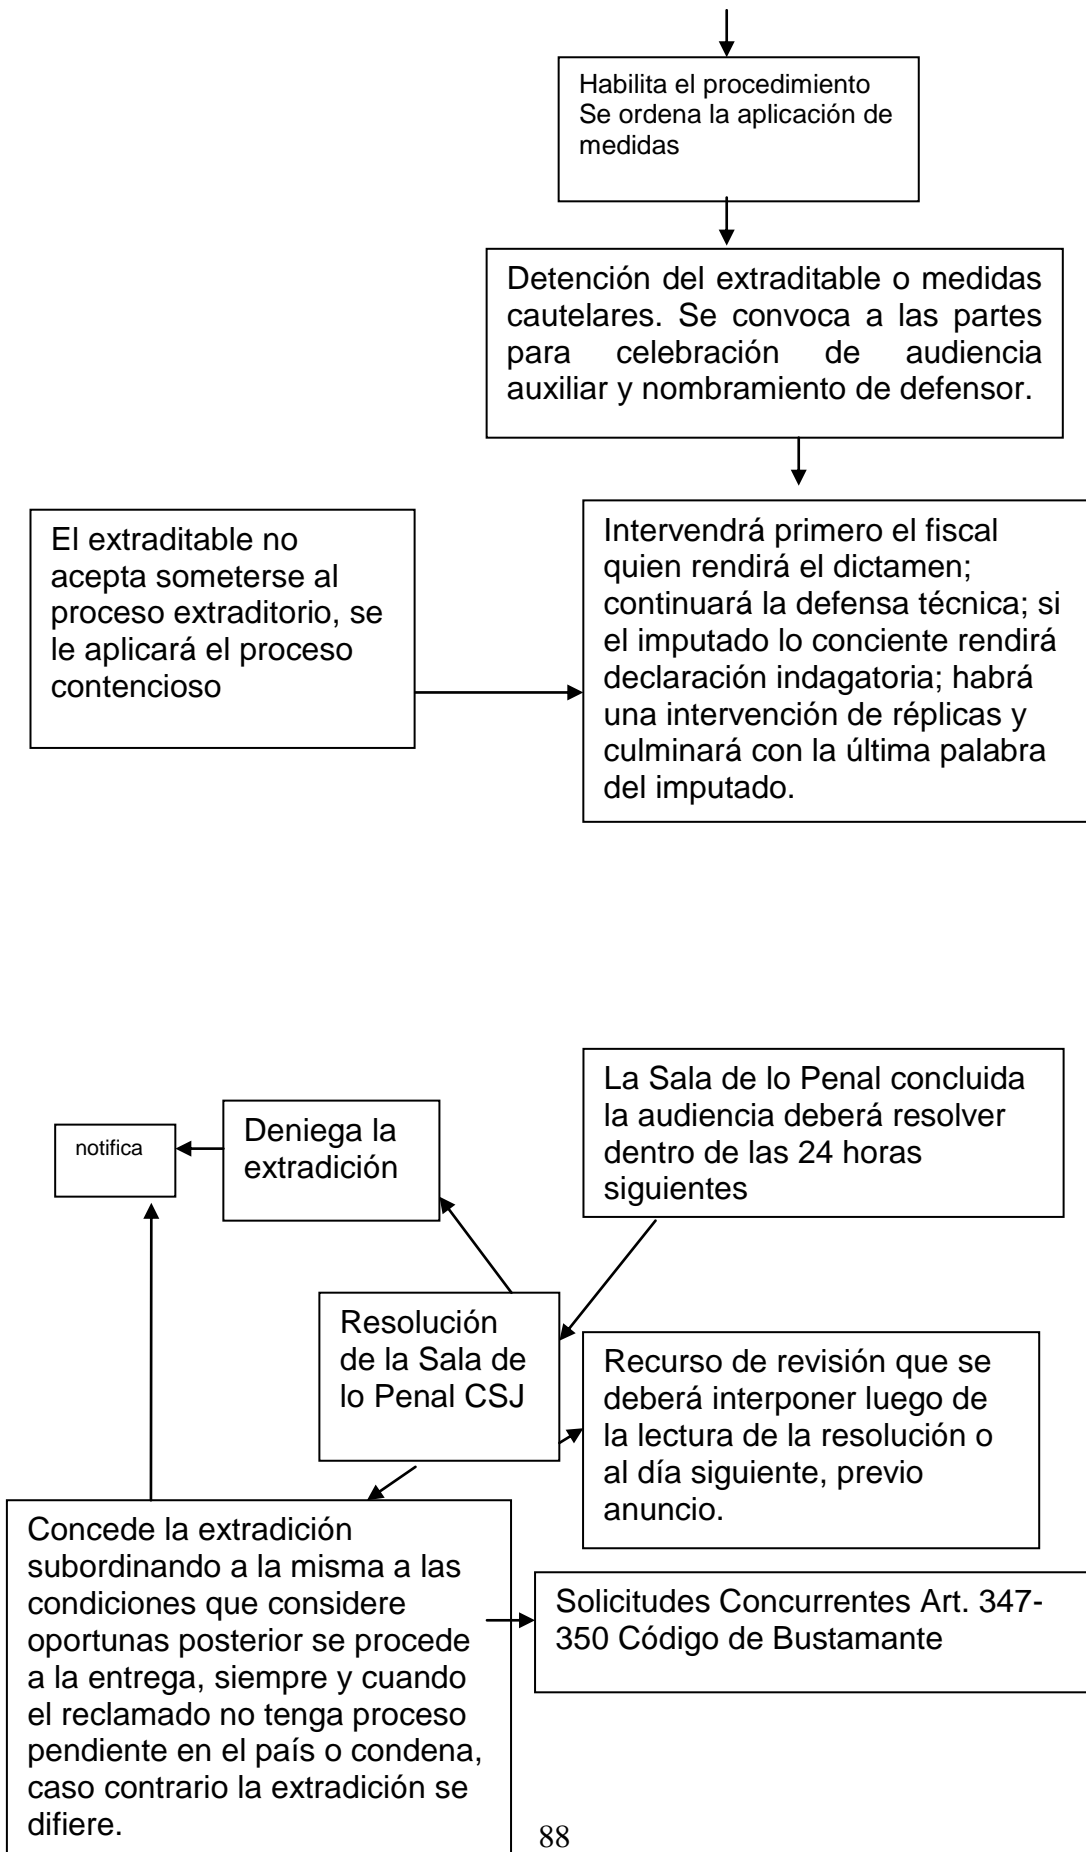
Habilita el procedimiento
Se ordena la aplicación de medidas

Detención del extraditable o medidas cautelares. Se convoca a las partes para celebración de audiencia auxiliar y nombramiento de defensor.

El extraditable no acepta someterse al proceso extraditorio, se le aplicará el proceso contencioso

Intervendrá primero el fiscal quien rendirá el dictamen; continuará la defensa técnica; si el imputado lo conciente rendirá declaración indagatoria; habrá una intervención de réplicas y culminará con la última palabra del imputado.

La Sala de lo Penal concluida la audiencia deberá resolver dentro de las 24 horas siguientes

notifica

Deniega la extradición

Resolución de la Sala de lo Penal CSJ

Recurso de revisión que se deberá interponer luego de la lectura de la resolución o al día siguiente, previo anuncio.

Concede la extradición subordinando a la misma a las condiciones que considere oportunas posterior se procede a la entrega, siempre y cuando el reclamado no tenga proceso pendiente en el país o condena, caso contrario la extradición se difiere.

Solicitudes Concurrentes Art. 347-350 Código de Bustamante

88